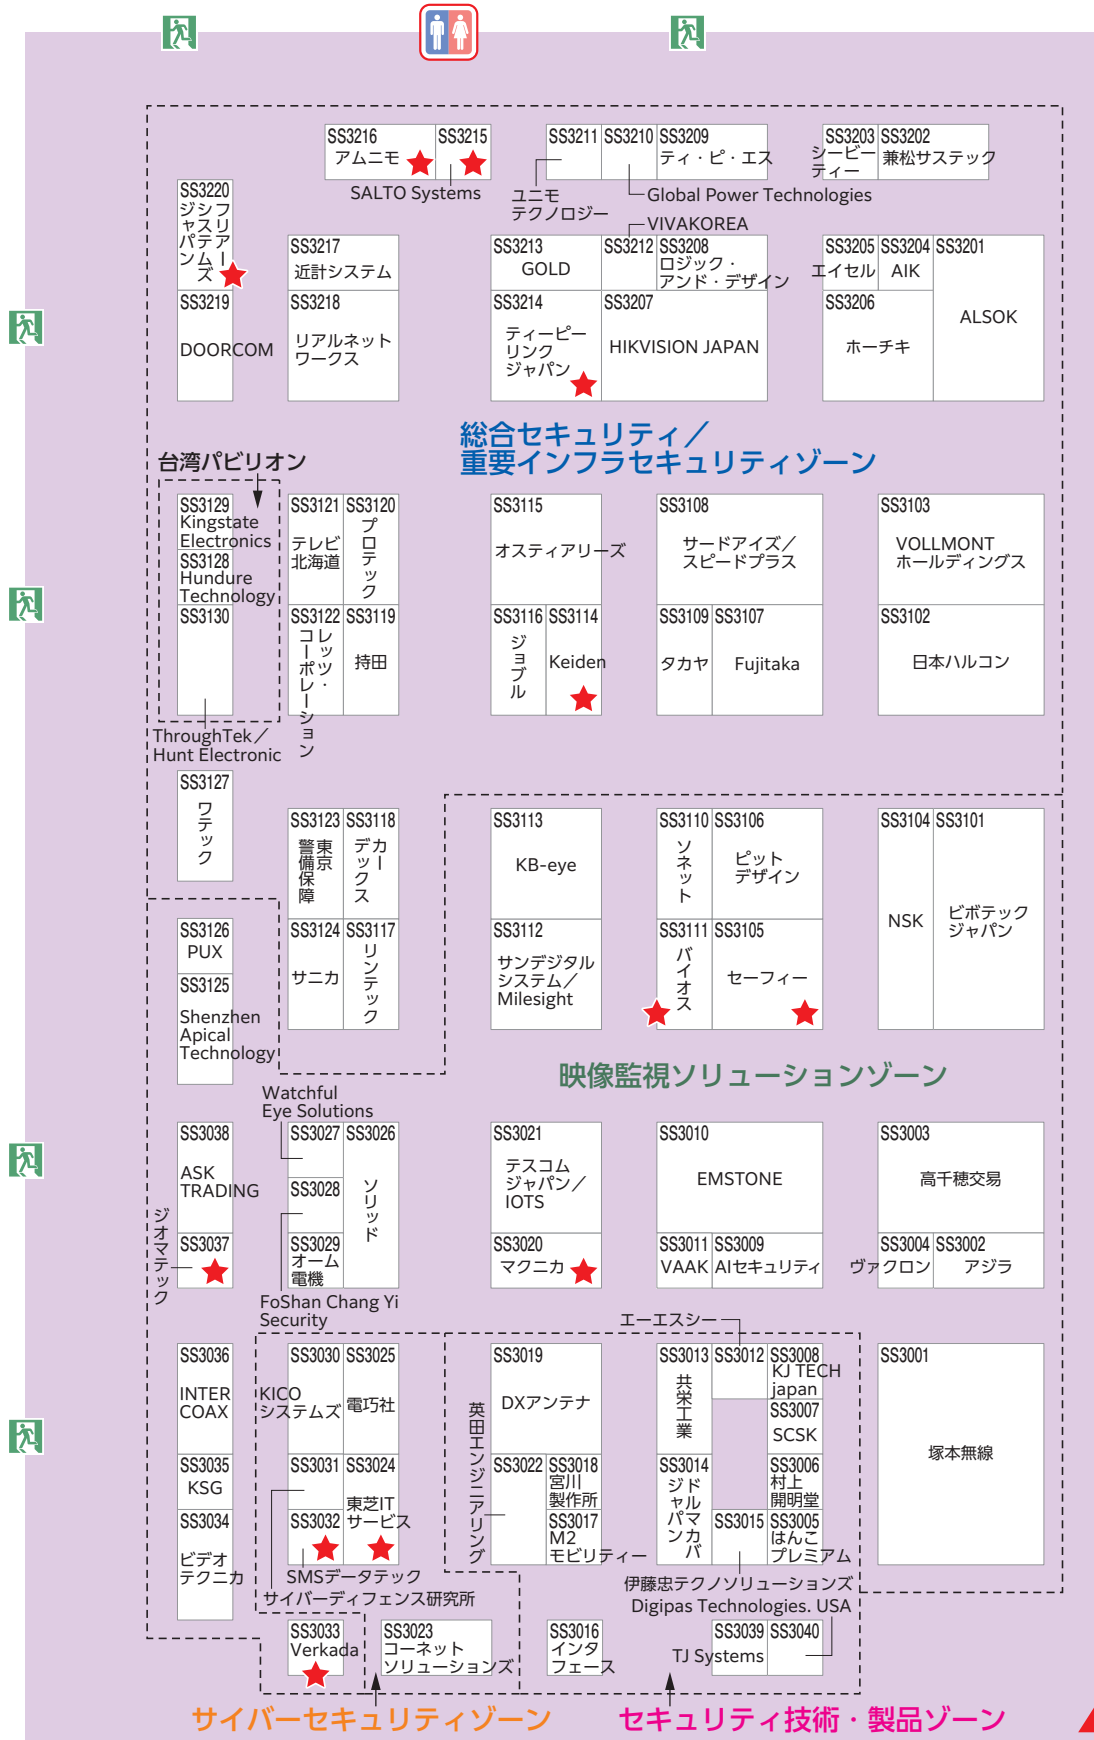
SS3216 アムニモ
SS3215
SALTO Systems
SS3211 SS3210 SS3209 ティ・ピ・エス
ユニモテクノロジー
Global Power Technologies
SS3203 シービーティー
SS3202 兼松サステック
SS3220 ジシフヤスリパテアンムーズ
SS3219 DOORCOM
SS3217 近計システム
SS3218 リアルネットワークス
VIVAKOREA
SS3213 GOLD
SS3212 SS3208 ロジック・アンド・デザイン
SS3214 ティーピーリンクジャパン
SS3207 HIKVISION JAPAN
SS3205 エイセル
SS3204 AIK
SS3201 ALSOK
SS3206 ホーチキ

総合セキュリティ／重要インフラセキュリティゾーン

台湾パビリオン
SS3129 Kingstate Electronics
SS3128 Hundure Technology
SS3130
ThroughTek／Hunt Electronic
SS3121 テレビ北海道
SS3120 プロテック
SS3122 コーレッツ・ポレーション
SS3119 持田
SS3115 オスティアリーズ
SS3116 ジョブル
SS3114 Keiden
SS3108 サードアイズ／スピードプラス
SS3109 タカヤ
SS3107 Fujitaka
SS3103 VOLLMONT ホールディングス
SS3102 日本ハルコン
SS3127 ワテック
SS3123 東京警備保障
SS3118 デカークス
SS3124 サニカ
SS3117 リンテック
SS3113 KB-eye
SS3112 サンデジタルシステム／Milesight
SS3110 ソネット
SS3106 ピットデザイン
SS3111 バイオス
SS3105 セーフィー
SS3104 NSK
SS3101 ビボテックジャパン
SS3126 PUX
SS3125 Shenzhen Apical Technology

映像監視ソリューションゾーン

Watchful Eye Solutions
SS3038 ASK TRADING
SS3037
ジオマテック
SS3027 SS3026 ソリッド
SS3028
SS3029 オーム電機
FoShan Chang Yi Security
SS3021 テスコムジャパン／IOTS
SS3020 マクニカ
SS3010 EMSTONE
SS3011 VAAK
SS3009 AIセキュリティ
SS3003 高千穂交易
SS3004 ヴァクロン
SS3002 アジラ
エーエスシー
SS3036 INTER COAX
SS3035 KSG
SS3034 ビデオテクニカ
KICO システムズ
SS3030 SS3025 電巧社
SS3031 SS3024 東芝ITサービス
SS3032
SMSデータテック
サイバーディフェンス研究所
SS3019 DXアンテナ
英田エンジニアリング
SS3022 SS3018 宮川製作所
SS3017 M2モビリティー
SS3013 共栄工業
SS3012
SS3008 KJ TECH japan
SS3007 SCSK
SS3014 ジドパヤマルンカバ
SS3015
SS3006 村上開明堂
SS3005 はんこプレミアム
SS3001 塚本無線
伊藤忠テクノソリューションズ
Digipas Technologies. USA
SS3033 Verkada
SS3023 コーネットソリューションズ
SS3016 インタフェース
TJ Systems
SS3039 SS3040

サイバーセキュリティゾーン
セキュリティ技術・製品ゾーン